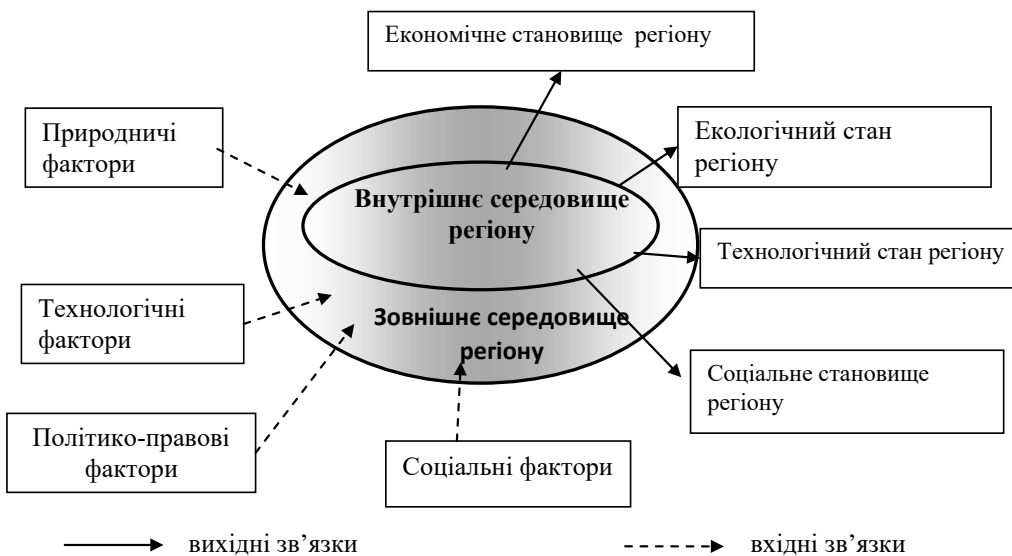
Економічне становище регіону

Природничі фактори

Екологічний стан регіону

Внутрішнє середовище регіону

Технологічний стан регіону

Технологічні фактори

Зовнішнє середовище регіону

Соціальне становище регіону

Політико-правові фактори

Соціальні фактори

вихідні зв'язки

вхідні зв'язки